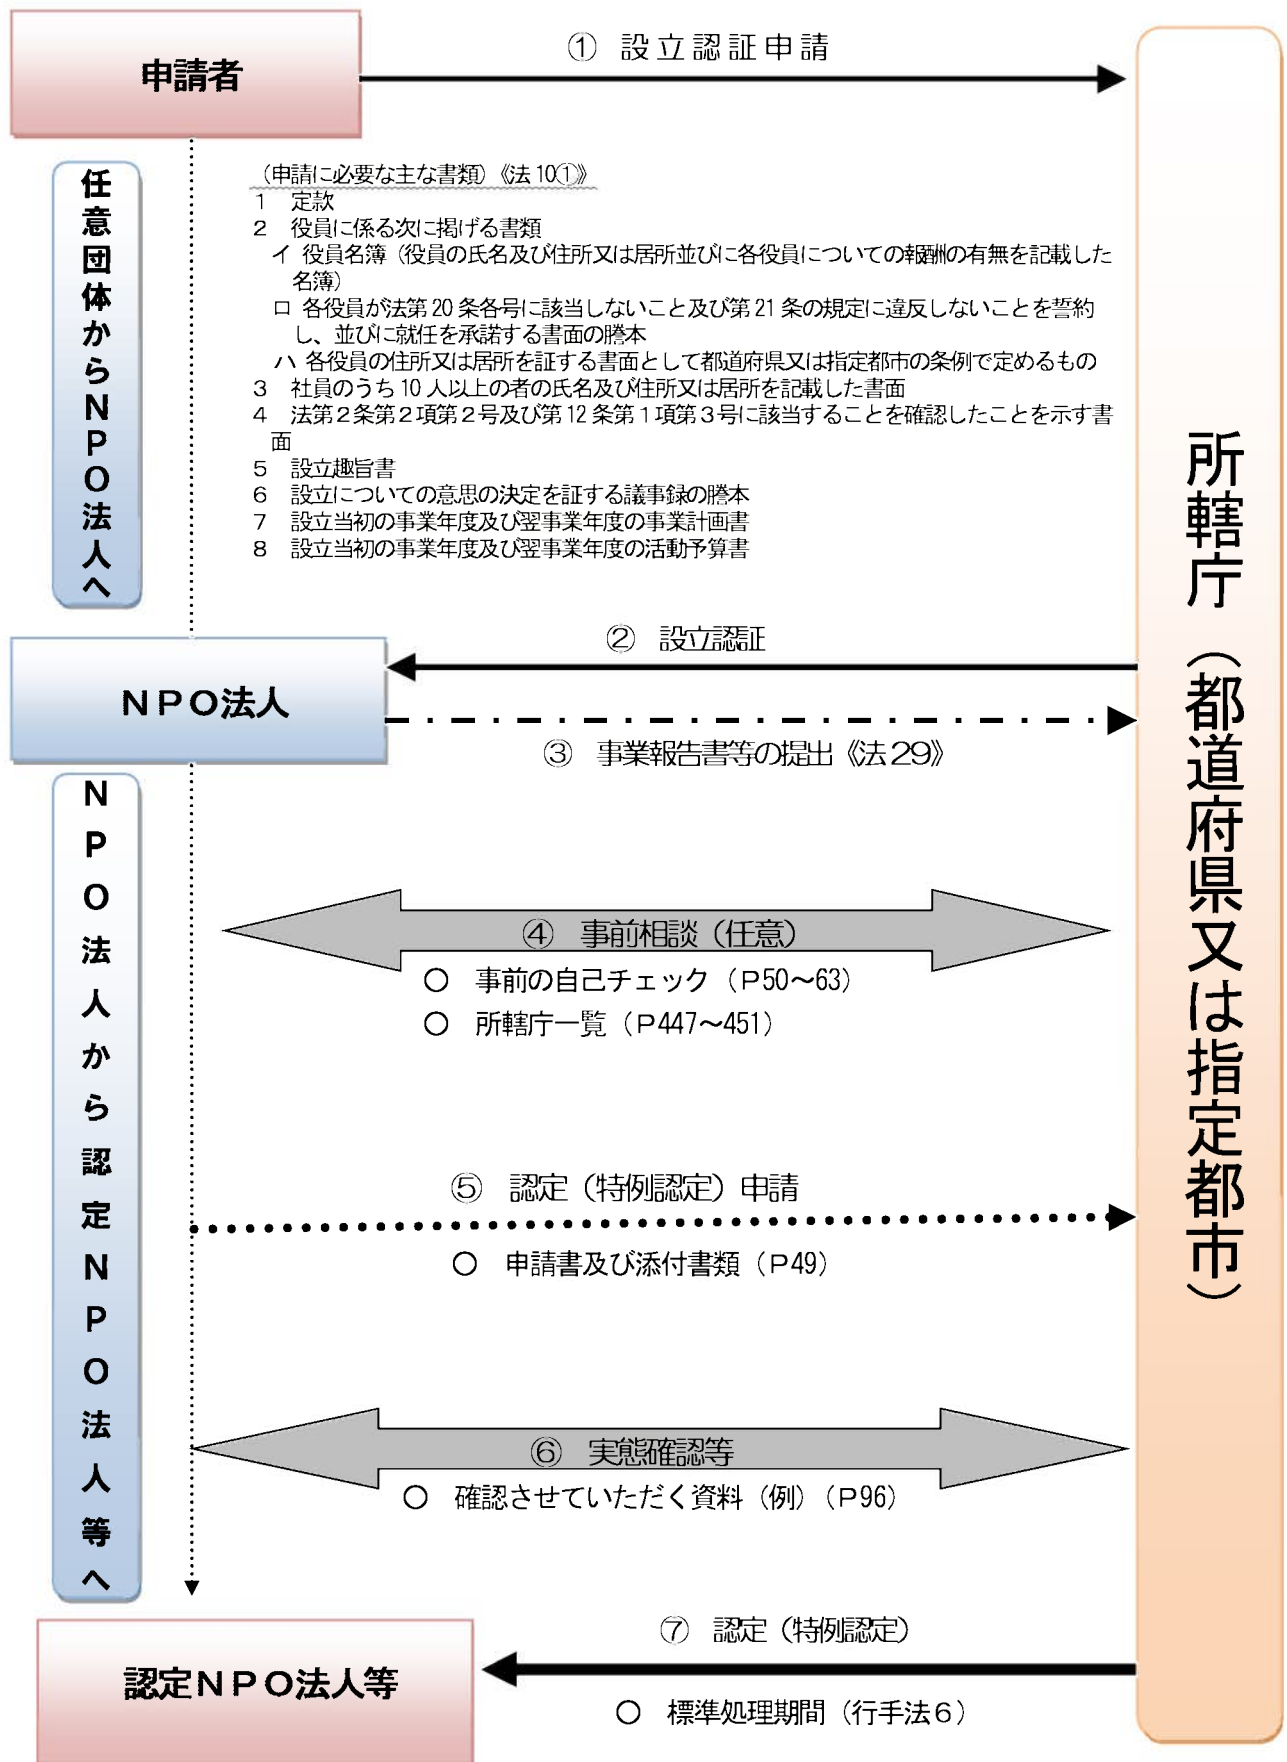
申請者

① 設立認証申請

任意団体からNPO法人へ

（申請に必要な主な書類）《法10①》
1 定款
2 役員に係る次に掲げる書類
イ 役員名簿（役員の氏名及び住所又は居所並びに各役員についての報酬の有無を記載した名簿）
ロ 各役員が法第20条各号に該当しないこと及び第21条の規定に違反しないことを誓約し、並びに就任を承諾する書面の謄本
ハ 各役員の住所又は居所を証する書面として都道府県又は指定都市の条例で定めるもの
3 社員のうち10人以上の者の氏名及び住所又は居所を記載した書面
4 法第2条第2項第2号及び第12条第1項第3号に該当することを確認したことを示す書面
5 設立趣旨書
6 設立についての意思の決定を証する議事録の謄本
7 設立当初の事業年度及び翌事業年度の事業計画書
8 設立当初の事業年度及び翌事業年度の活動予算書

所轄庁（都道府県又は指定都市）

② 設立認証

NPO法人

③ 事業報告書等の提出《法29》

NPO法人から認定NPO法人等へ

④ 事前相談（任意）
○ 事前の自己チェック（P50～63）
○ 所轄庁一覧（P447～451）

⑤ 認定（特例認定）申請
○ 申請書及び添付書類（P49）

⑥ 実態確認等
○ 確認させていただく資料（例）（P96）

⑦ 認定（特例認定）

認定NPO法人等

○ 標準処理期間（行手法6）